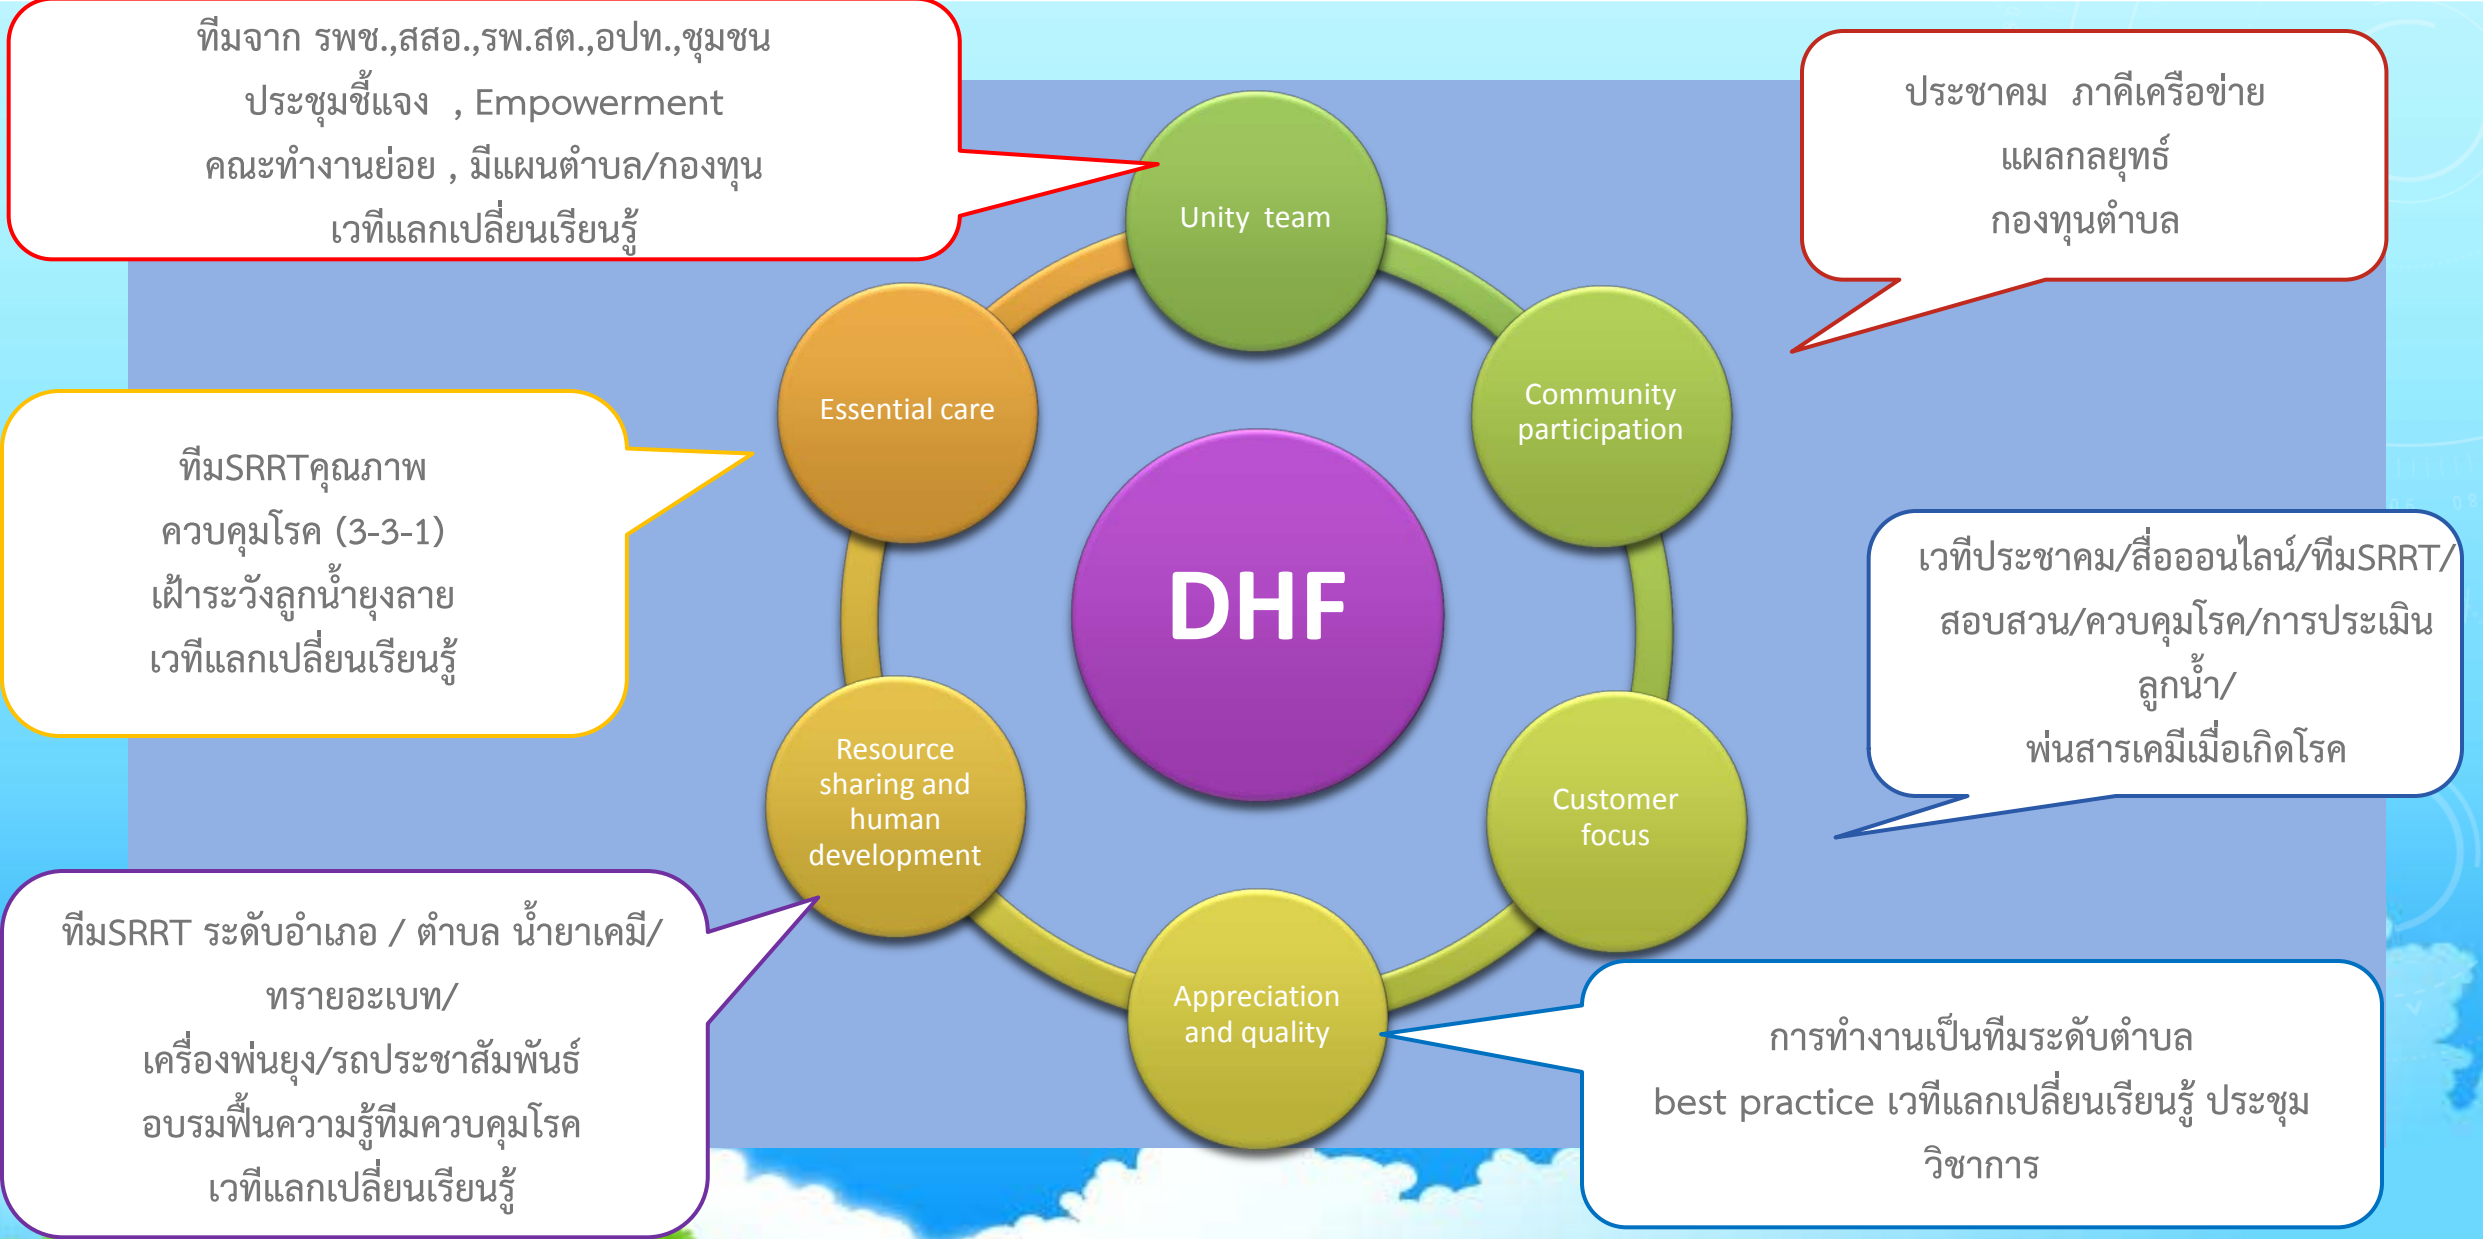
ทีมจาก รพช.,สสอ.,รพ.สต.,อปท.,ชุมชน
ประชุมชี้แจง , Empowerment
คณะทำงานย่อย , มีแผนตำบล/กองทุน
เวทีแลกเปลี่ยนเรียนรู้

ประชาคม ภาคีเครือข่าย
แผลกลยุทธ์
กองทุนตำบล

Unity team

Essential care

Community participation

DHF

ทีมSRRTคุณภาพ
ควบคุมโรค (3-3-1)
เฝ้าระวังลูกน้ำยุงลาย
เวทีแลกเปลี่ยนเรียนรู้

เวทีประชาคม/สื่อออนไลน์/ทีมSRRT/
สอบสวน/ควบคุมโรค/การประเมิน
ลูกน้ำ/
พ่นสารเคมีเมื่อเกิดโรค

Resource sharing and human development

Customer focus

Appreciation and quality

ทีมSRRT ระดับอำเภอ / ตำบล น้ำยาเคมี/
ทรายอะเบท/
เครื่องพ่นยุง/รถประชาสัมพันธ์
อบรมฟื้นความรู้ทีมควบคุมโรค
เวทีแลกเปลี่ยนเรียนรู้

การทำงานเป็นทีมระดับตำบล
best practice เวทีแลกเปลี่ยนเรียนรู้ ประชุม
วิชาการ